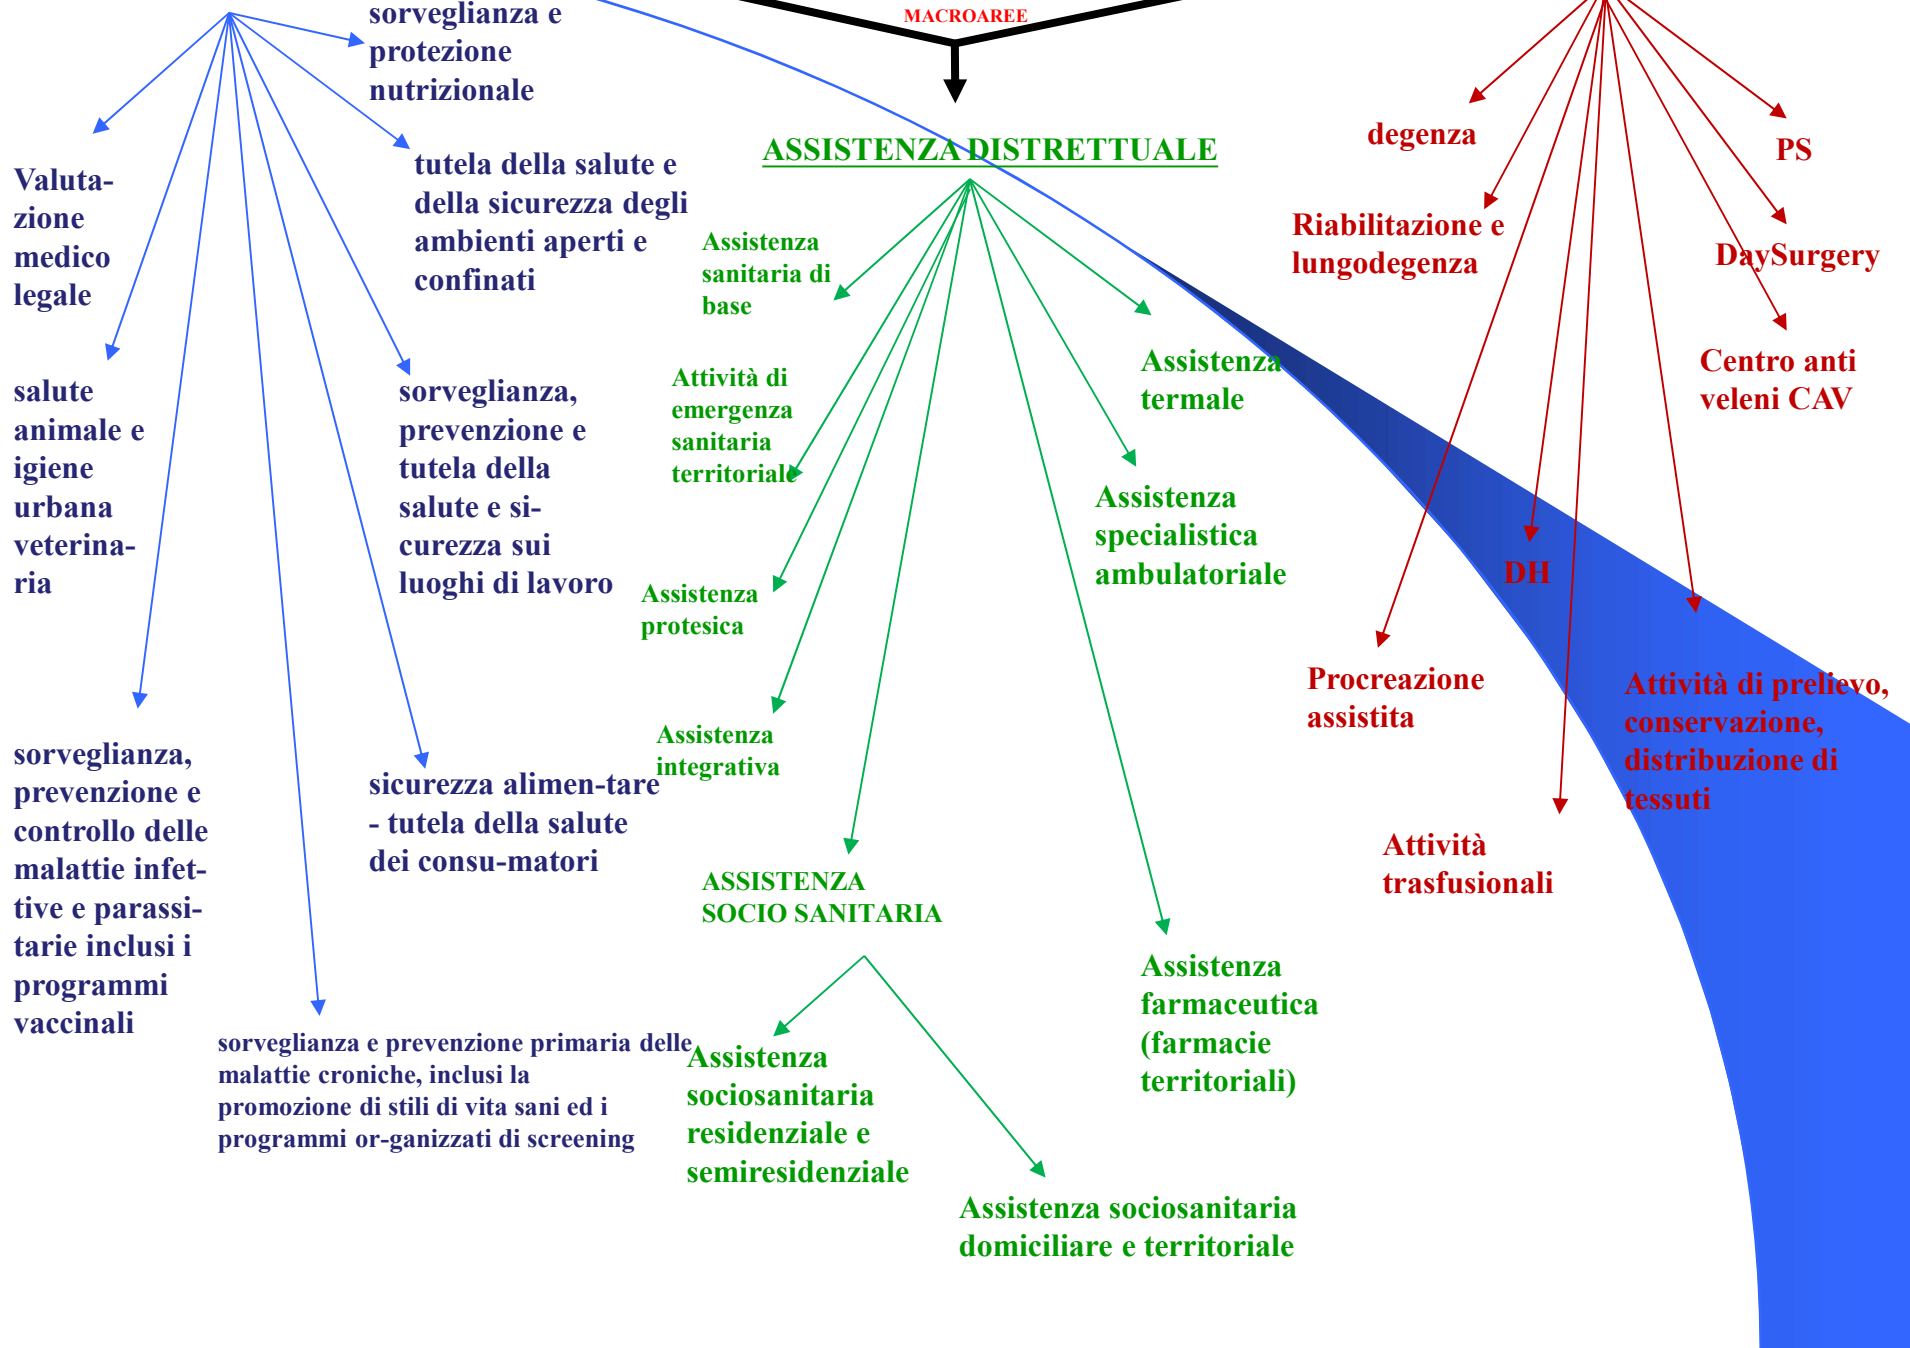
MACROAREE

sorveglianza e protezione nutrizionale

Valutazione medico legale

tutela della salute e della sicurezza degli ambienti aperti e confinati

salute animale e igiene urbana veterinaria

sorveglianza, prevenzione e tutela della salute e sicurezza sui luoghi di lavoro

sorveglianza, prevenzione e controllo delle malattie infettive e parassitarie inclusi i programmi vaccinali

sicurezza alimen-tare - tutela della salute dei consu-matori

sorveglianza e prevenzione primaria delle malattie croniche, inclusi la promozione di stili di vita sani ed i programmi or-ganizzati di screening

ASSISTENZA DISTRETTUALE

Assistenza sanitaria di base

Attività di emergenza sanitaria territoriale

Assistenza protesica

Assistenza integrativa

ASSISTENZA SOCIO SANITARIA

Assistenza sociosanitaria residenziale e semiresidenziale

Assistenza sociosanitaria domiciliare e territoriale

Assistenza termale

Assistenza specialistica ambulatoriale

Assistenza farmaceutica (farmacie territoriali)

degenza

Riabilitazione e lungodegenza

PS

DaySurgery

Centro anti veleni CAV

DH

Procreazione assistita

Attività di prelievo, conservazione, distribuzione di tessuti

Attività trasfusionali